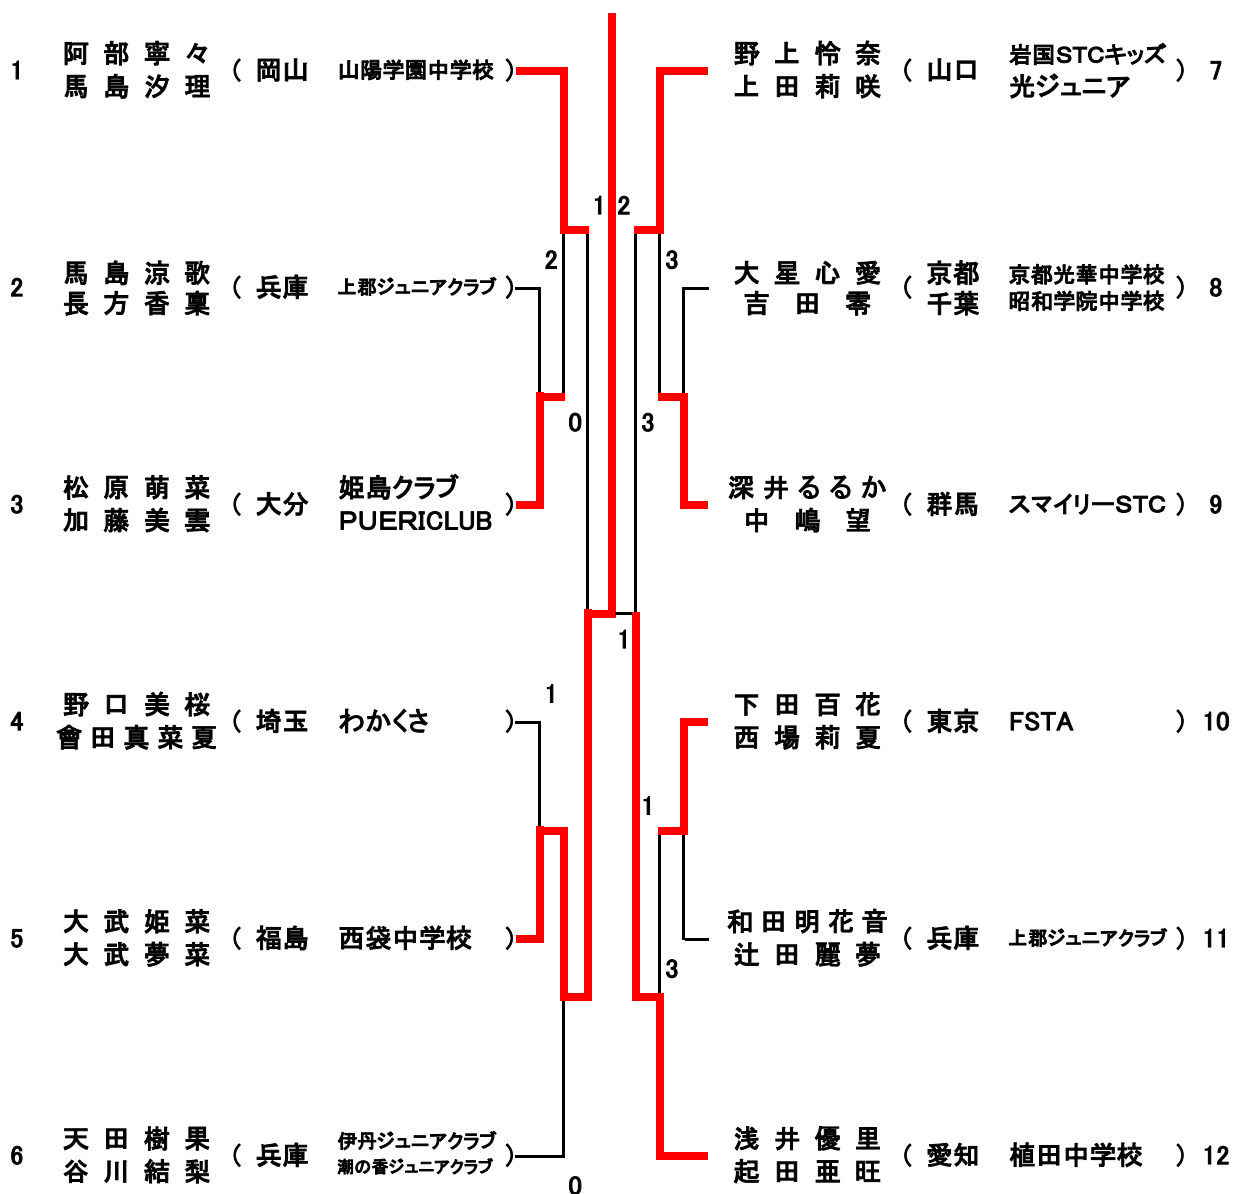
1 阿部寧々 馬島汐理 ( 岡山 山陽学園中学校 )

2 馬島涼歌 長方香稟 ( 兵庫 上郡ジュニアクラブ )

3 松原萌菜 加藤美雲 ( 大分 姫島クラブ PUERICLUB )

4 野口美桜 會田真菜夏 ( 埼玉 わかくさ )

5 大武姫菜 大武夢菜 ( 福島 西袋中学校 )

6 天田樹果 谷川結梨 ( 兵庫 伊丹ジュニアクラブ 潮の香ジュニアクラブ )

野上怜奈 上田莉咲 ( 山口 岩国STCキッズ 光ジュニア ) 7

大星心愛 吉田零 ( 京都 千葉 京都光華中学校 昭和学院中学校 ) 8

深井るるか 中嶋望 ( 群馬 スマイリーSTC ) 9

下田百花 西場莉夏 ( 東京 FSTA ) 10

和田明花音 辻田麗夢 ( 兵庫 上郡ジュニアクラブ ) 11

浅井優里 起田亜旺 ( 愛知 植田中学校 ) 12

1 2
2
3
0
3
1
1
1
1
3
0